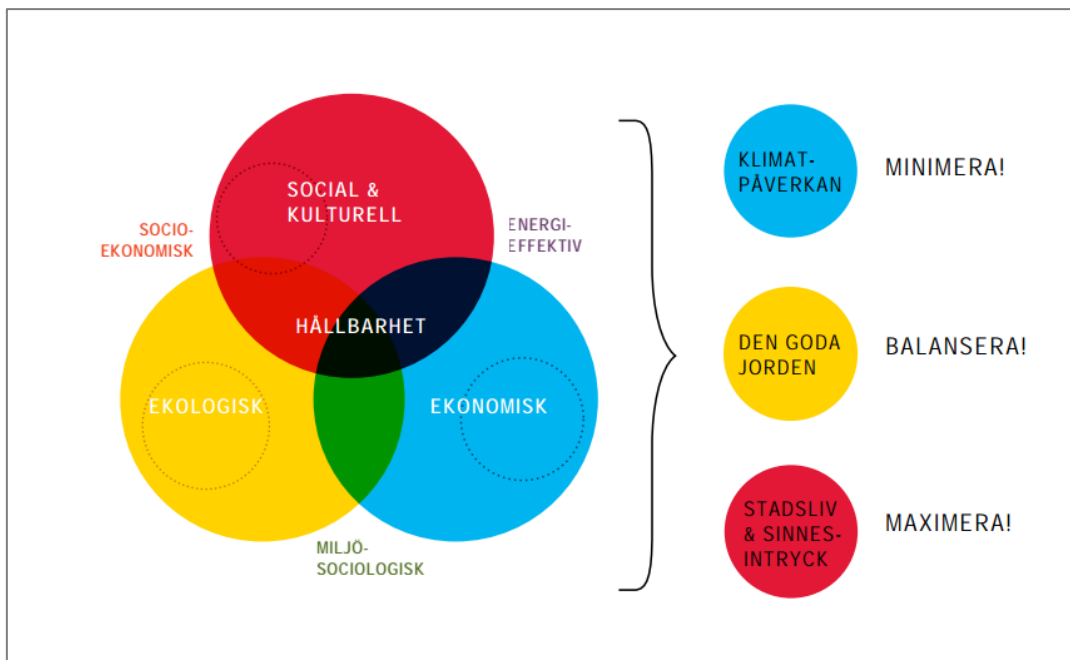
SOCIAL & KULTURELL

SOCIO-EKONOMISK

ENERGI-EFFEKTIV

HÅLLBARHET

EKOLOGISK

EKONOMISK

MILJÖ-SOCIOLOGISK

KLIMAT-PÅVERKAN

MINIMERA!

DEN GODA JORDEN

BALANSERA!

STADSLIV & SINNES-INTRYCK

MAXIMERA!